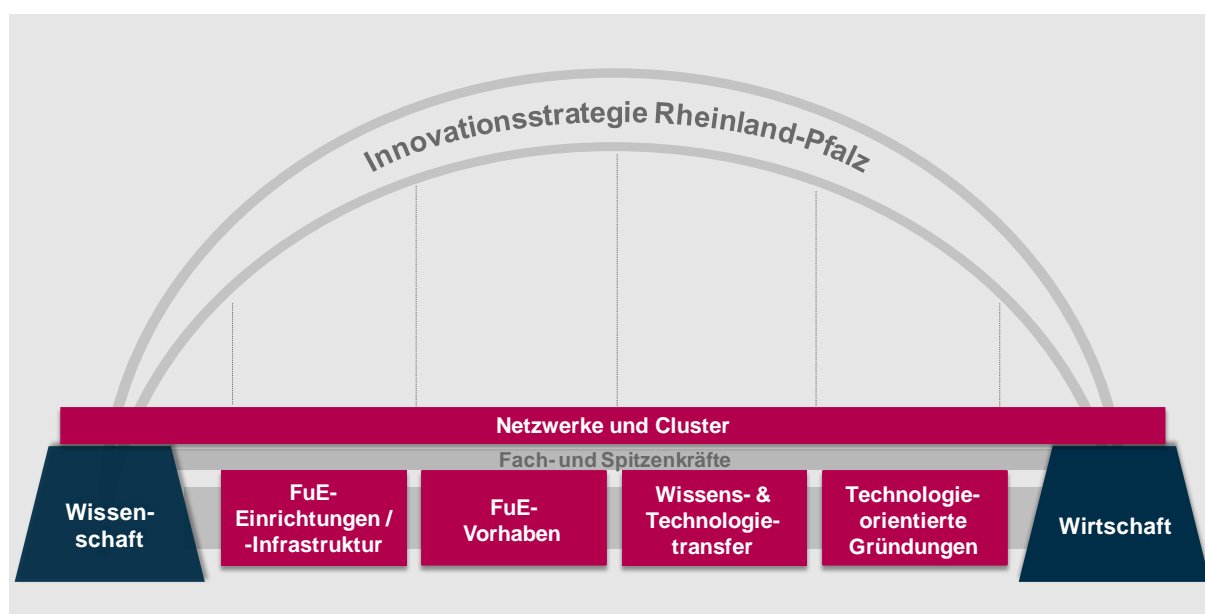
Innovationsstrategie Rheinland-Pfalz

Netzwerke und Cluster

Fach- und Spitzenkräfte

Wissenschaft

FuE-Einrichtungen / -Infrastruktur

FuE-Vorhaben

Wissens- & Technologietransfer

Technologieorientierte Gründungen

Wirtschaft